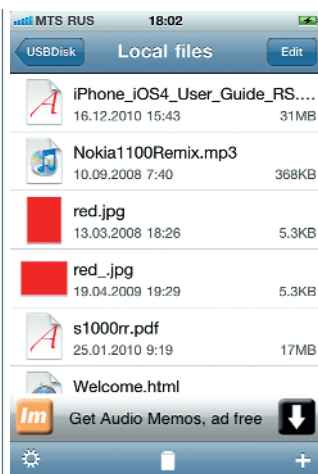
MTS RUS 18:02

USBDisk Local files Edit

iPhone_iOS4_User_Guide_RS....
16.12.2010 15:43 31MB

Nokia1100Remix.mp3
10.09.2008 7:40 368KB

red.jpg
13.03.2008 18:26 5.3KB

red_.jpg
19.04.2009 19:29 5.3KB

s1000rr.pdf
25.01.2010 9:19 17MB

Welcome.html

Im Get Audio Memos, ad free

+